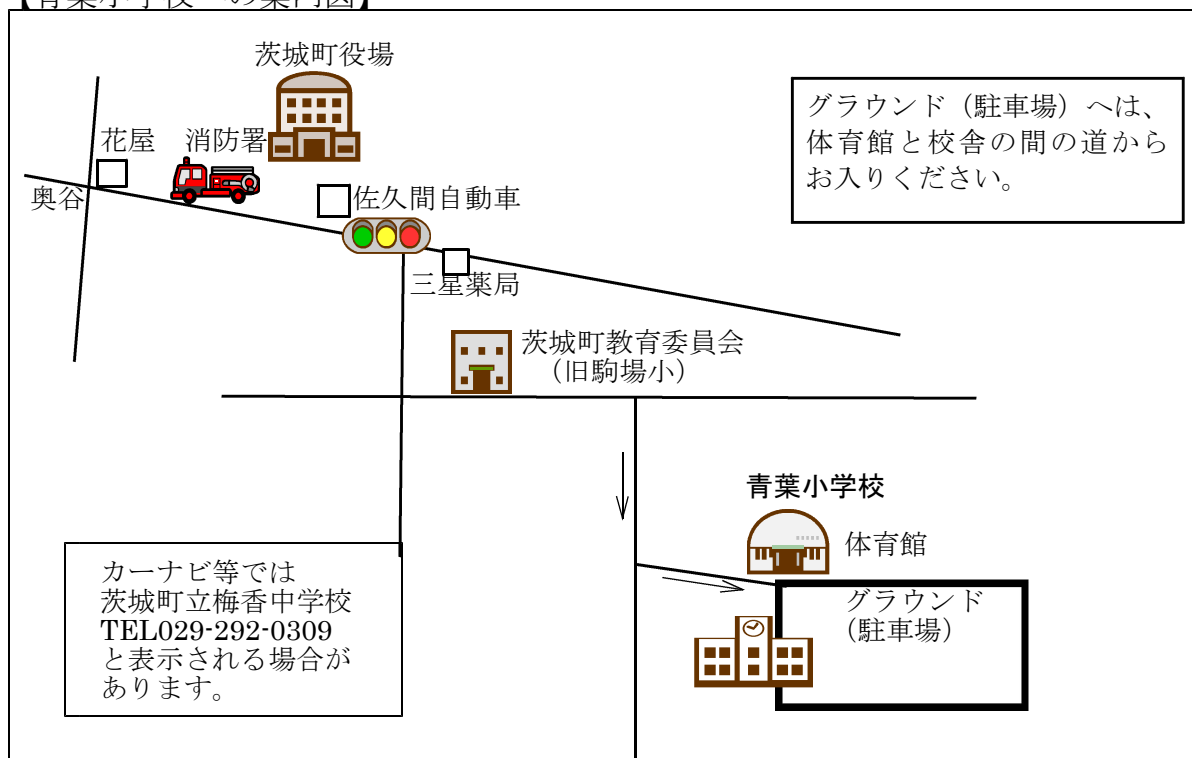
【青葉小学校への案内図】

茨城町役場

花屋　消防署

奥谷

佐久間自動車

三星薬局

茨城町教育委員会
（旧駒場小）

グラウンド（駐車場）へは、体育館と校舎の間の道からお入りください。

青葉小学校

体育館

グラウンド
（駐車場）

カーナビ等では
茨城町立梅香中学校
TEL029-292-0309
と表示される場合があります。